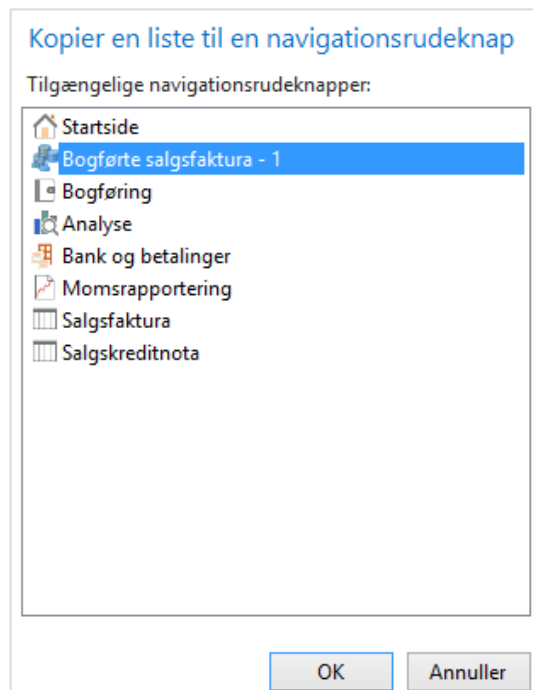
Kopier en liste til en navigationsrudeknap

Tilgængelige navigationsrudeknapper:

Startside
Bogførte salgsfaktura - 1
Bogføring
Analyse
Bank og betalinger
Momsrapportering
Salgsfaktura
Salgskreditnota

OK
Annuller